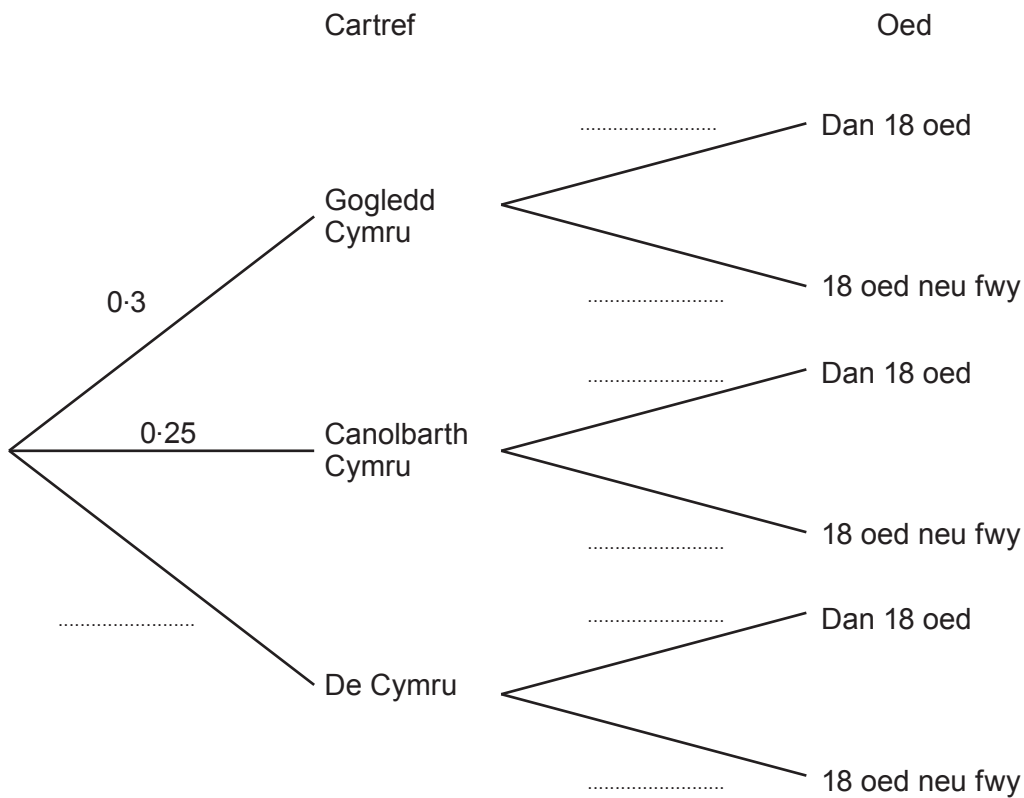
Cartref

Oed

..........................

Dan 18 oed

Gogledd Cymru

0·3

..........................

18 oed neu fwy

..........................

Dan 18 oed

0·25

Canolbarth Cymru

..........................

18 oed neu fwy

..........................

..........................

Dan 18 oed

De Cymru

..........................

18 oed neu fwy